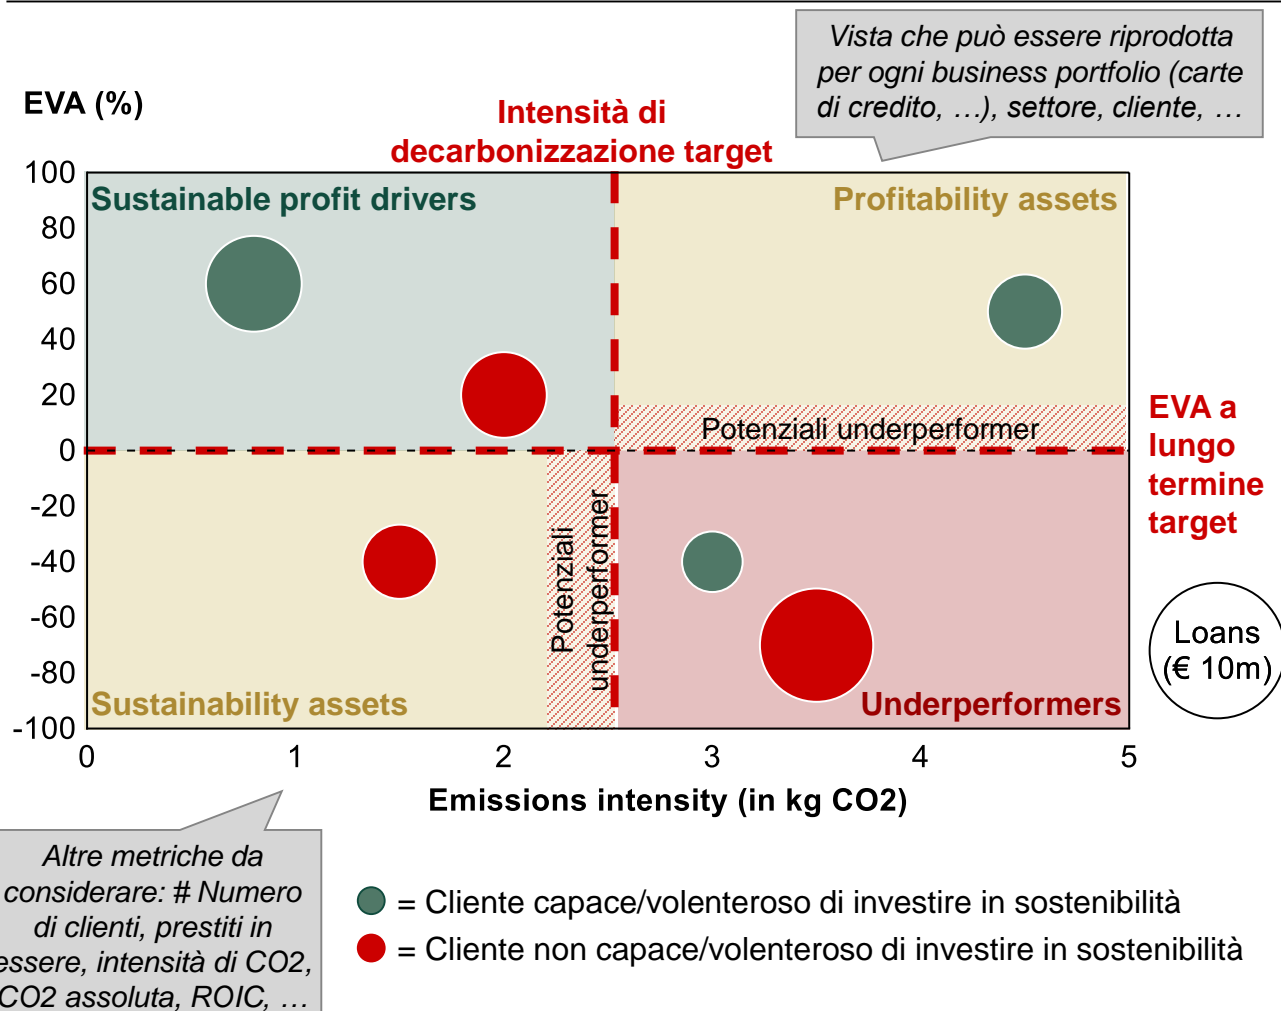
Vista che può essere riprodotta per ogni business portfolio (carte di credito, …), settore, cliente, …

EVA (%)

Intensità di decarbonizzazione target

100
80
60
40
20
0
-20
-40
-60
-80
-100

Sustainable profit drivers

Profitability assets

Potenziali underperformer

Potenziali underperformer

Sustainability assets

Underperformers

EVA a lungo termine target

Loans (€ 10m)

0
1
2
3
4
5

Emissions intensity (in kg CO2)

Altre metriche da considerare: # Numero di clienti, prestiti in essere, intensità di CO2, CO2 assoluta, ROIC, …

= Cliente capace/volenteroso di investire in sostenibilità
= Cliente non capace/volenteroso di investire in sostenibilità